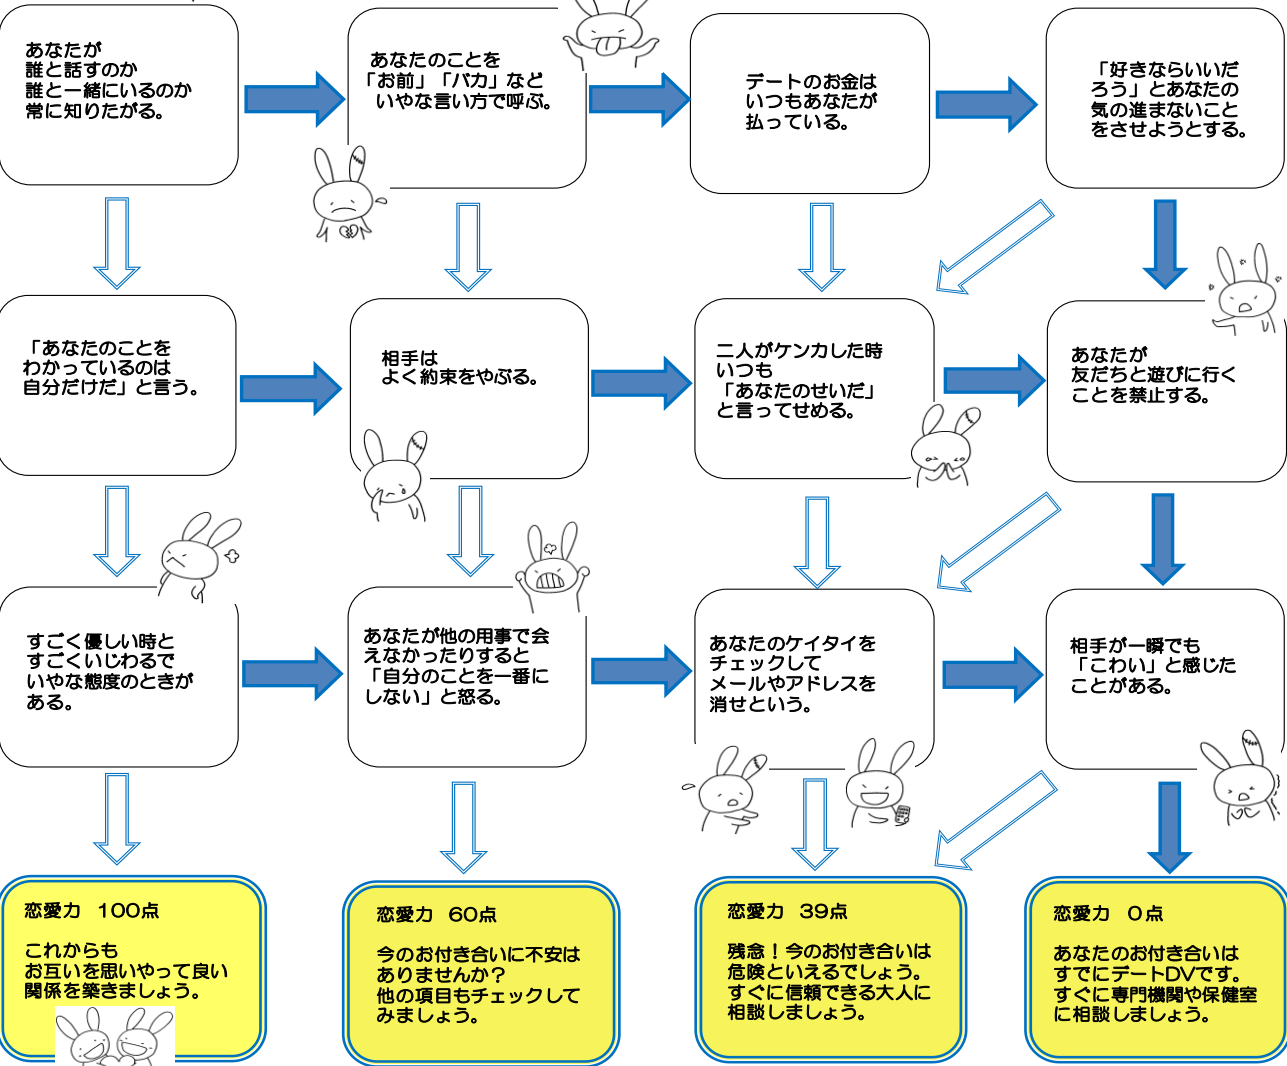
あなたが誰と話すのか誰と一緒にいるのか常に知りたがる。

あなたのことを「お前」「バカ」などいやな言い方で呼ぶ。

デートのお金はいつもあなたが払っている。

「好きならいいだろう」とあなたの気の進まないことをさせようとする。

「あなたのことをわかっているのは自分だけだ」と言う。

相手はよく約束をやぶる。

二人がケンカした時いつも「あなたのせいだ」と言ってせめる。

あなたが友だちと遊びに行くことを禁止する。

すごく優しい時とすごくいじわるでいやな態度のときがある。

あなたが他の用事で会えなかったりすると「自分のことを一番にしない」と怒る。

あなたのケイタイをチェックしてメールやアドレスを消せという。

相手が一瞬でも「こわい」と感じたことがある。

恋愛力　100点

これからもお互いを思いやって良い関係を築きましょう。

恋愛力　60点

今のお付き合いに不安はありませんか？他の項目もチェックしてみましょう。

恋愛力　39点

残念！今のお付き合いは危険といえるでしょう。すぐに信頼できる大人に相談しましょう。

恋愛力　０点

あなたのお付き合いはすでにデートDVです。すぐに専門機関や保健室に相談しましょう。